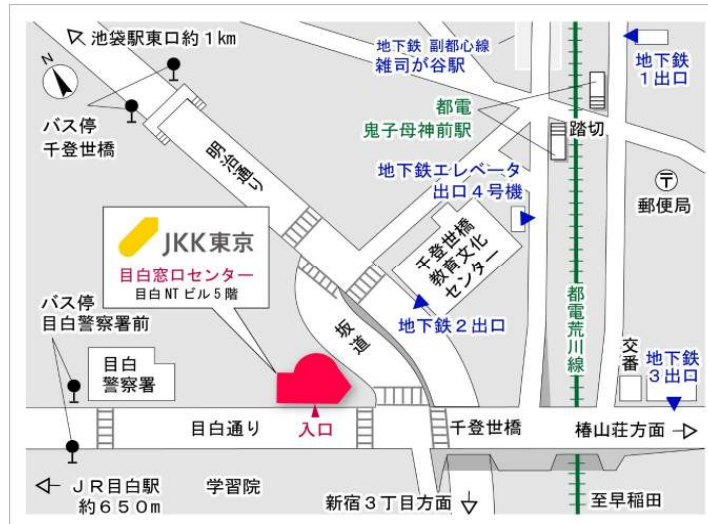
池袋駅東口約１km

N

バス停
千登世橋

明治通り

地下鉄 副都心線
雑司が谷駅

地下鉄
１出口

都電
鬼子母神前駅

踏切

地下鉄エレベータ
出口４号機

〒
郵便局

JKK東京
目白窓口センター
目白 NT ビル５階

千登世橋
教育文化
センター

都電荒川線

バス停
目白警察署前

坂道

地下鉄２出口

目白
警察署

交番

地下鉄
３出口

目白通り

入口

千登世橋

椿山荘方面

ＪＲ目白駅
約６５０m

学習院

新宿３丁目方面

至早稲田